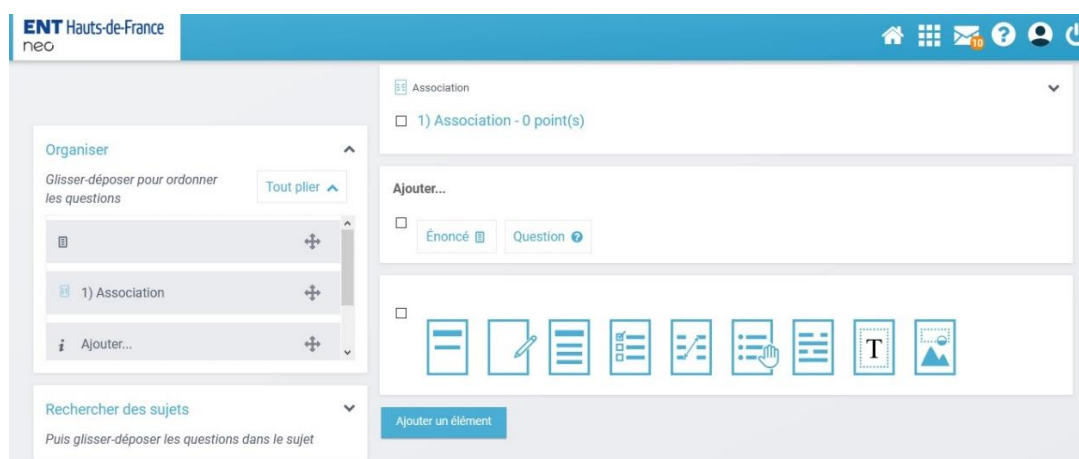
ENT Hauts-de-France
neo

10

Organiser

Glisser-déposer pour ordonner les questions

Tout plier

1) Association

Ajouter...

Rechercher des sujets

Puis glisser-déposer les questions dans le sujet

Association

1) Association - 0 point(s)

Ajouter...

Énoncé

Question

T

Ajouter un élément